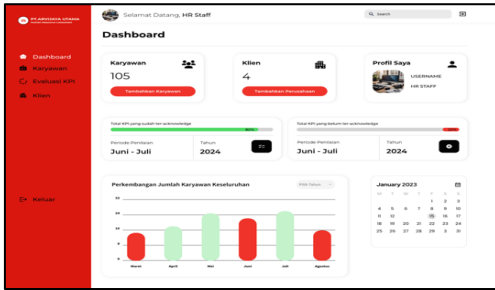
PT ARVINDA UTAMA
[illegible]

Selamat Datang, HR Staff

Search

Dashboard

Dashboard
Karyawan
Evaluasi KPI
Klien

Keluar

Karyawan
105
Tambahkan Karyawan

Klien
4
Tambahkan Perusahaan

Profil Saya
USERNAME
HR STAFF

Total KPI yang sudah ter-acknowledge
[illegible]
Periode Penilaian
Juni - Juli
Tahun
2024

Total KPI yang belum ter-acknowledge
Periode Penilaian
Juni - Juli
Tahun
2024

Perkembangan Jumlah Karyawan Keseluruhan
Pilih Tahun

Maret April Mei Juni Juli Agustus

January 2023

| M | S | S | R | K | J | S |
|---|---|---|---|---|---|---|
| | | | | 1 | 2 | 3 |
| 4 | 5 | 6 | 7 | 8 | 9 | 10 |
| 11 | 12 | 13 | 14 | 15 | 16 | 17 |
| 18 | 19 | 20 | 21 | 22 | 23 | 24 |
| 25 | 26 | 27 | 28 | 29 | 30 | 31 |